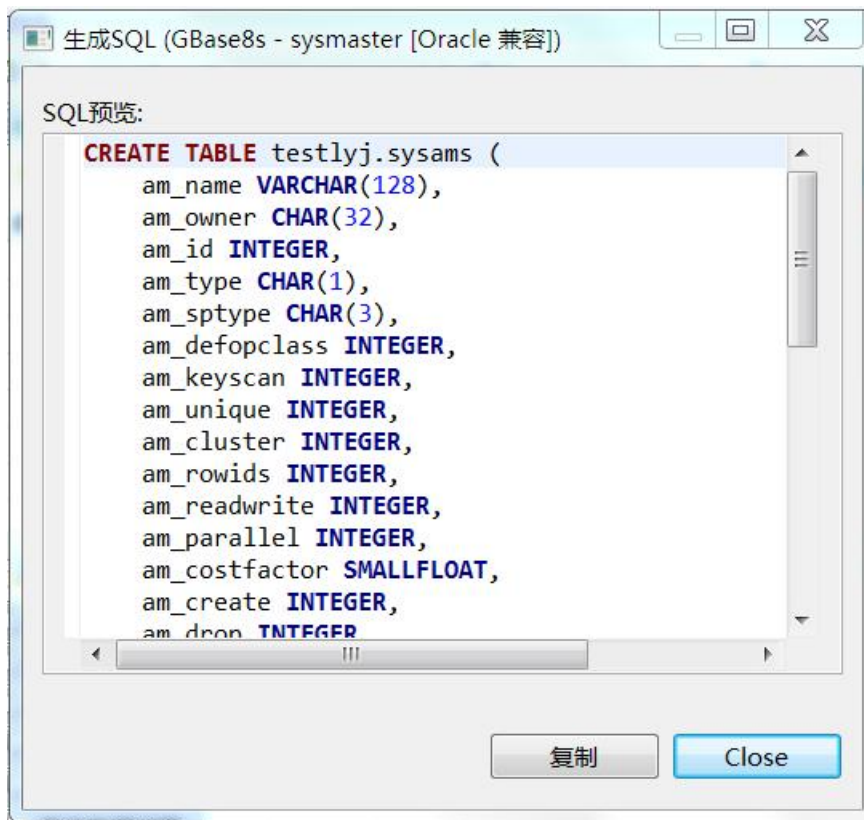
生成SQL (GBase8s - sysmaster [Oracle 兼容])

SQL预览:

CREATE TABLE testlyj.sysams (
am_name VARCHAR(128),
am_owner CHAR(32),
am_id INTEGER,
am_type CHAR(1),
am_sptype CHAR(3),
am_defopclass INTEGER,
am_keyscan INTEGER,
am_unique INTEGER,
am_cluster INTEGER,
am_rowids INTEGER,
am_readwrite INTEGER,
am_parallel INTEGER,
am_costfactor SMALLFLOAT,
am_create INTEGER,
am_drop INTEGER

复制
Close